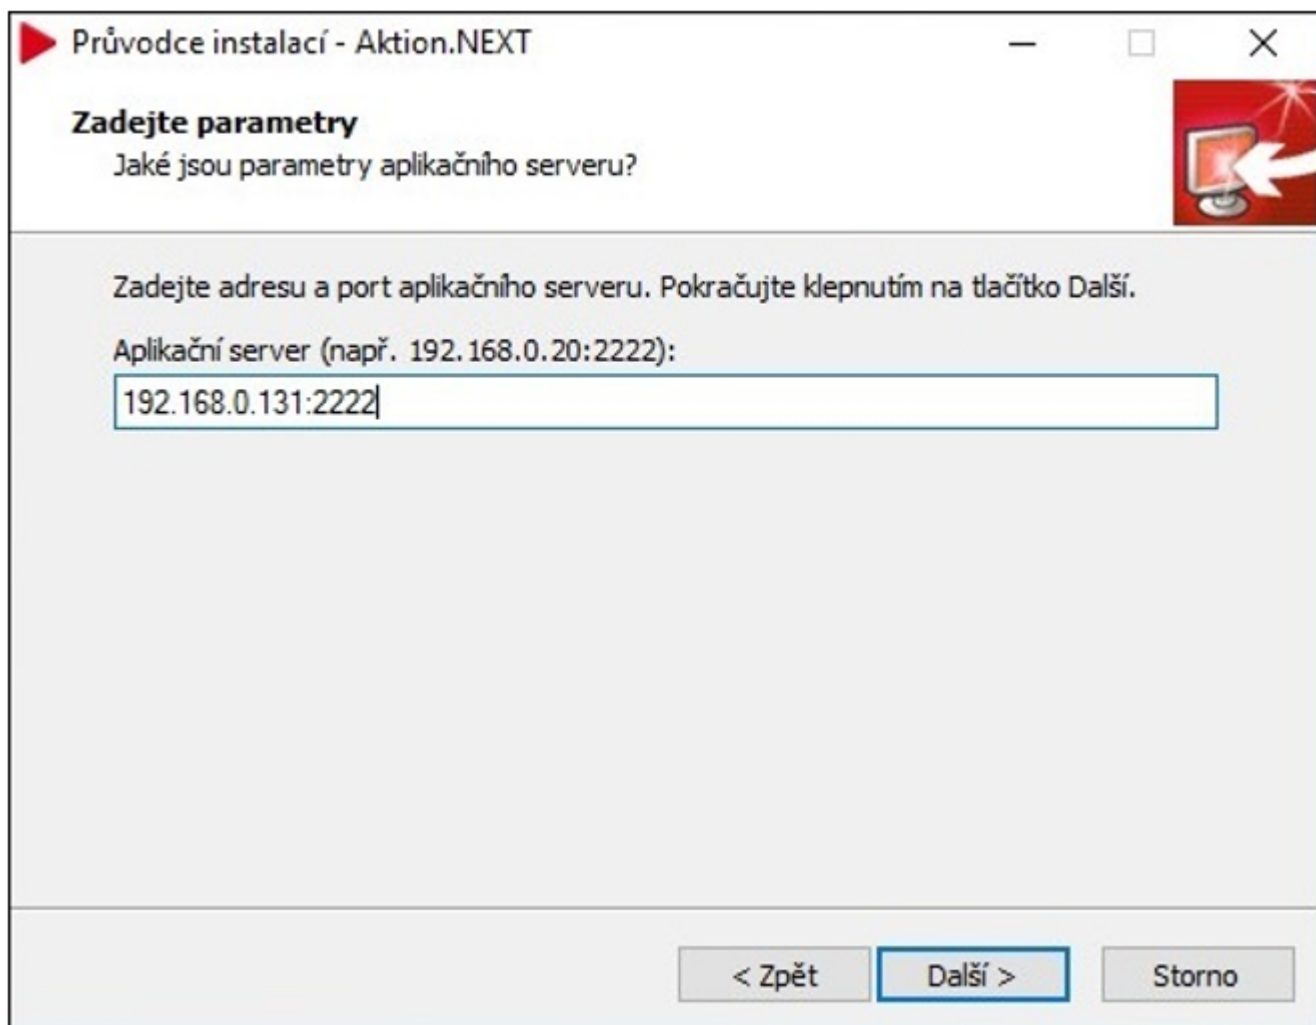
Průvodce instalací - Aktion.NEXT

Zadejte parametry
Jaké jsou parametry aplikačního serveru?

Zadejte adresu a port aplikačního serveru. Pokračujte klepnutím na tlačítko Další.

Aplikační server (např. 192.168.0.20:2222):

192.168.0.131:2222

< Zpět

Další >

Storno